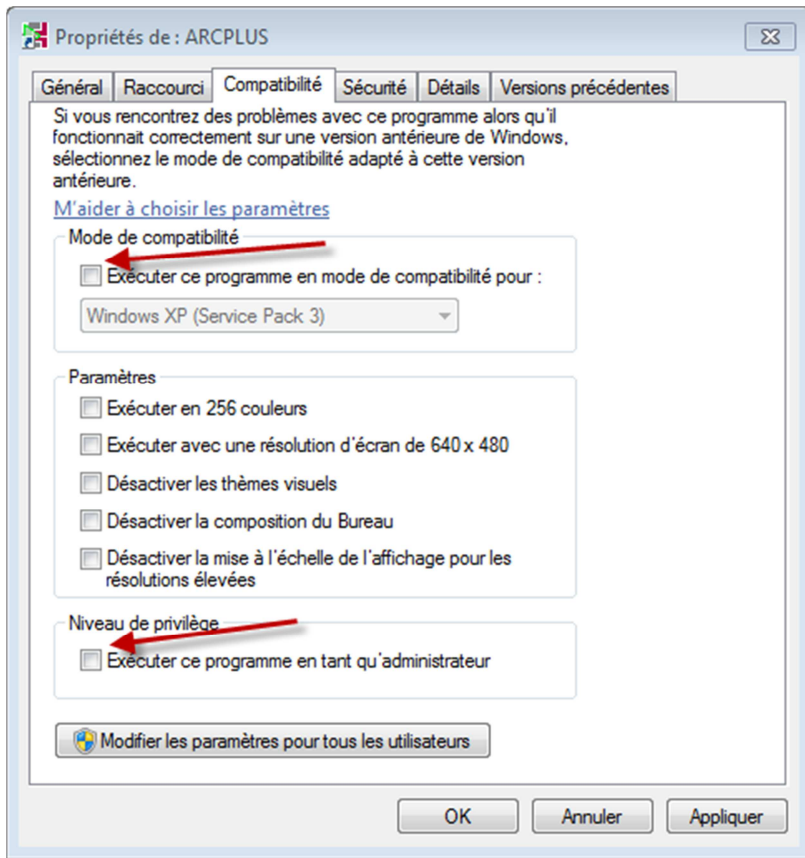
Propriétés de : ARCPLUS

Général | Raccourci | Compatibilité | Sécurité | Détails | Versions précédentes

Si vous rencontrez des problèmes avec ce programme alors qu'il fonctionnait correctement sur une version antérieure de Windows, sélectionnez le mode de compatibilité adapté à cette version antérieure.

M'aider à choisir les paramètres

Mode de compatibilité

Exécuter ce programme en mode de compatibilité pour :

Windows XP (Service Pack 3)

Paramètres

Exécuter en 256 couleurs

Exécuter avec une résolution d'écran de 640 x 480

Désactiver les thèmes visuels

Désactiver la composition du Bureau

Désactiver la mise à l'échelle de l'affichage pour les résolutions élevées

Niveau de privilège

Exécuter ce programme en tant qu'administrateur

Modifier les paramètres pour tous les utilisateurs

OK | Annuler | Appliquer